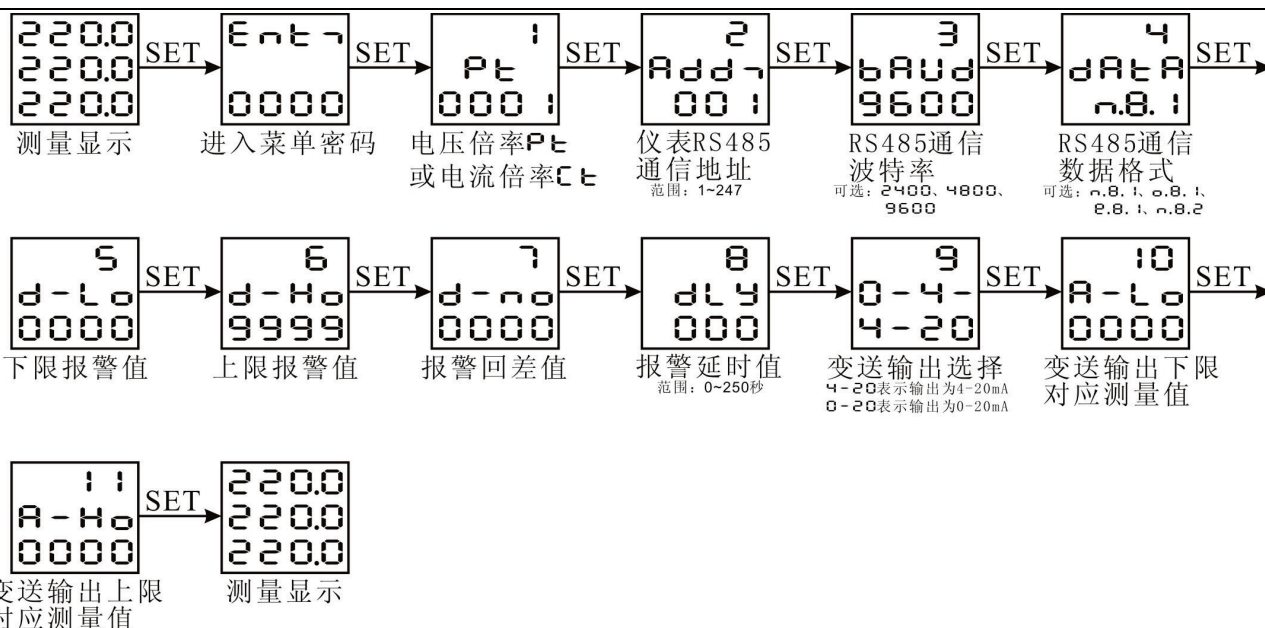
220.0
220.0
220.0
测量显示

SET

Entr
0000
进入菜单密码

SET

1
Pt
0001
电压倍率Pt
或电流倍率Ct

SET

2
Addr
001
仪表RS485
通信地址
范围：1~247

SET

3
bAUd
9600
RS485通信
波特率
可选：2400、4800、9600

SET

4
dAtA
n.8.1
RS485通信
数据格式
可选：n.8.1、o.8.1、E.8.1、n.8.2

SET

5
d-Lo
0000
下限报警值

SET

6
d-Ho
9999
上限报警值

SET

7
d-no
0000
报警回差值

SET

8
dLY
000
报警延时值
范围：0~250秒

SET

9
0-4-
4-20
变送输出选择
4-20表示输出为4-20mA
0-20表示输出为0-20mA

SET

10
A-Lo
0000
变送输出下限
对应测量值

SET

11
A-Ho
0000
变送输出上限
对应测量值

SET

220.0
220.0
220.0
测量显示